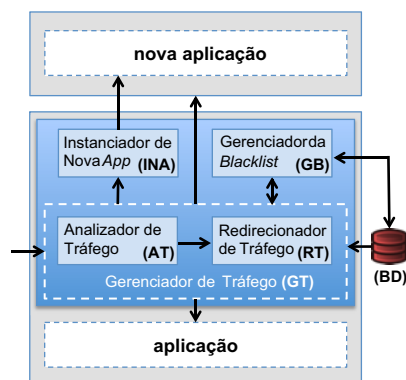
nova aplicação

Instanciador de Nova*App* **(INA)**

Gerenciadorda *Blacklist* **(GB)**

Analizador de Tráfego **(AT)**

Redirecionador de Tráfego **(RT)**

**(BD)**

Gerenciador de Tráfego **(GT)**

aplicação